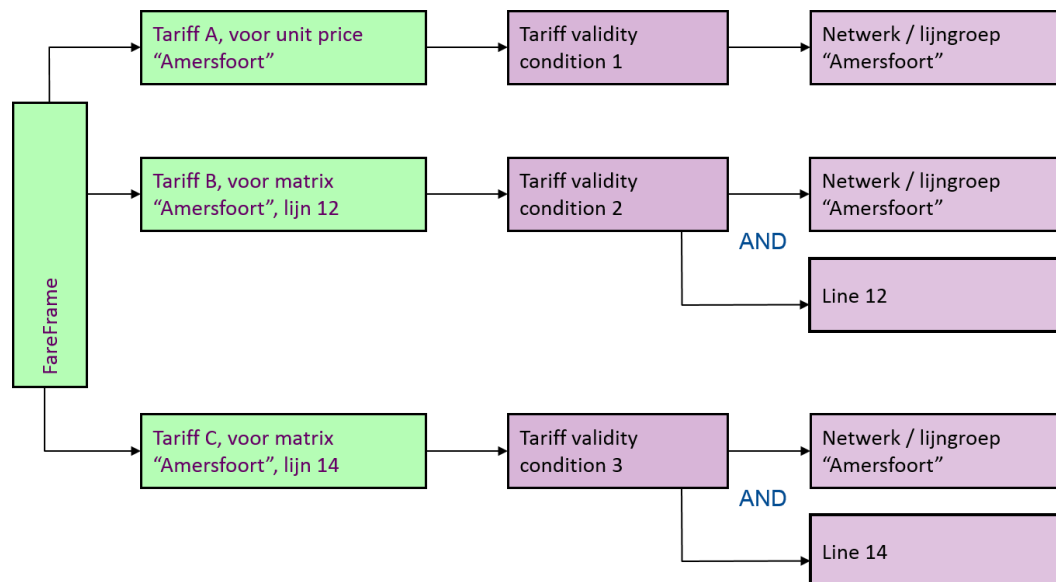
FareFrame

Tariff A, voor unit price “Amersfoort”

Tariff validity condition 1

Netwerk / lijngroep “Amersfoort”

Tariff B, voor matrix “Amersfoort”, lijn 12

Tariff validity condition 2

Netwerk / lijngroep “Amersfoort”

AND

Line 12

Tariff C, voor matrix “Amersfoort”, lijn 14

Tariff validity condition 3

Netwerk / lijngroep “Amersfoort”

AND

Line 14